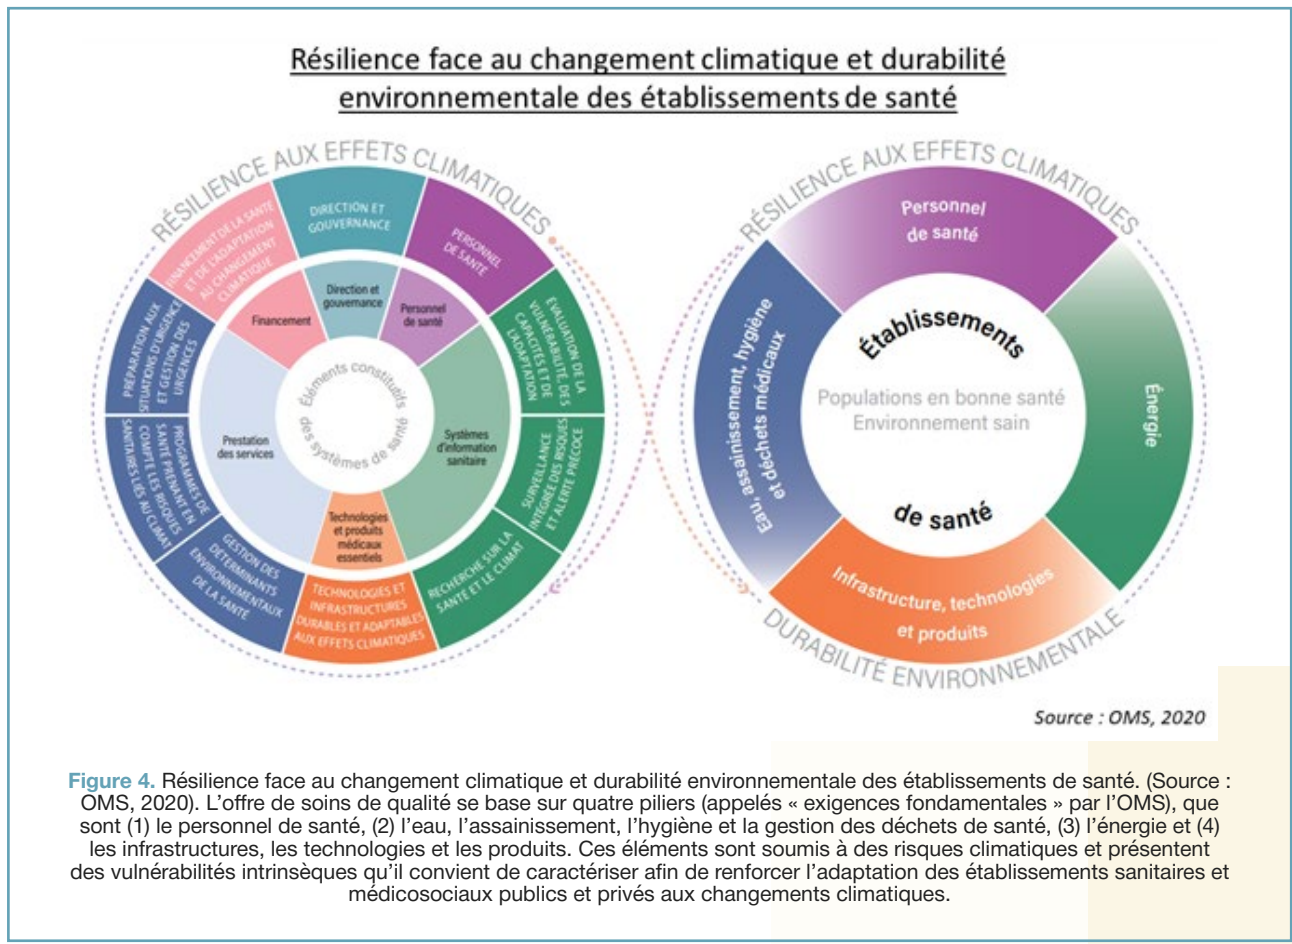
Résilience face au changement climatique et durabilité environnementale des établissements de santé

RÉSILIENCE AUX EFFETS CLIMATIQUES

DIRECTION ET GOUVERNANCE

PERSONNEL DE SANTÉ

ÉVALUATION DE LA VULNÉRABILITÉ DES CAPACITÉS ET DE L'ADAPTATION

SURVEILLANCE INTÉGRÉE DES RISQUES ET ALERTE PRÉCOCE

RECHERCHE SUR LA SANTÉ ET LE CLIMAT

TECHNOLOGIES ET INFRASTRUCTURES DURABLES ET ADAPTABLES AUX EFFETS CLIMATIQUES

GESTION DES DÉTERMINANTS ENVIRONNEMENTAUX DE LA SANTÉ

PROGRAMMES DE SANTÉ PRENANT EN COMPTE LES RISQUES SANITAIRES LIÉS AU CLIMAT

PRÉPARATION AUX SITUATIONS D'URGENCE ET GESTION DES URGENCES

FINANCEMENT DE LA SANTÉ ET DE L'ADAPTATION AU CHANGEMENT CLIMATIQUE

Financement

Direction et gouvernance

Personnel de santé

Systèmes d'information sanitaire

Technologies et produits médicaux essentiels

Prestation des services

Éléments constitutifs des systèmes de santé

RÉSILIENCE AUX EFFETS CLIMATIQUES

Personnel de santé

Énergie

Infrastructure, technologies et produits

Eau, assainissement, hygiène et déchets médicaux

Établissements de santé

Populations en bonne santé
Environnement sain

DURABILITÉ ENVIRONNEMENTALE

Source : OMS, 2020

Figure 4. Résilience face au changement climatique et durabilité environnementale des établissements de santé. (Source : OMS, 2020). L'offre de soins de qualité se base sur quatre piliers (appelés « exigences fondamentales » par l'OMS), que sont (1) le personnel de santé, (2) l'eau, l'assainissement, l'hygiène et la gestion des déchets de santé, (3) l'énergie et (4) les infrastructures, les technologies et les produits. Ces éléments sont soumis à des risques climatiques et présentent des vulnérabilités intrinsèques qu'il convient de caractériser afin de renforcer l'adaptation des établissements sanitaires et médicosociaux publics et privés aux changements climatiques.